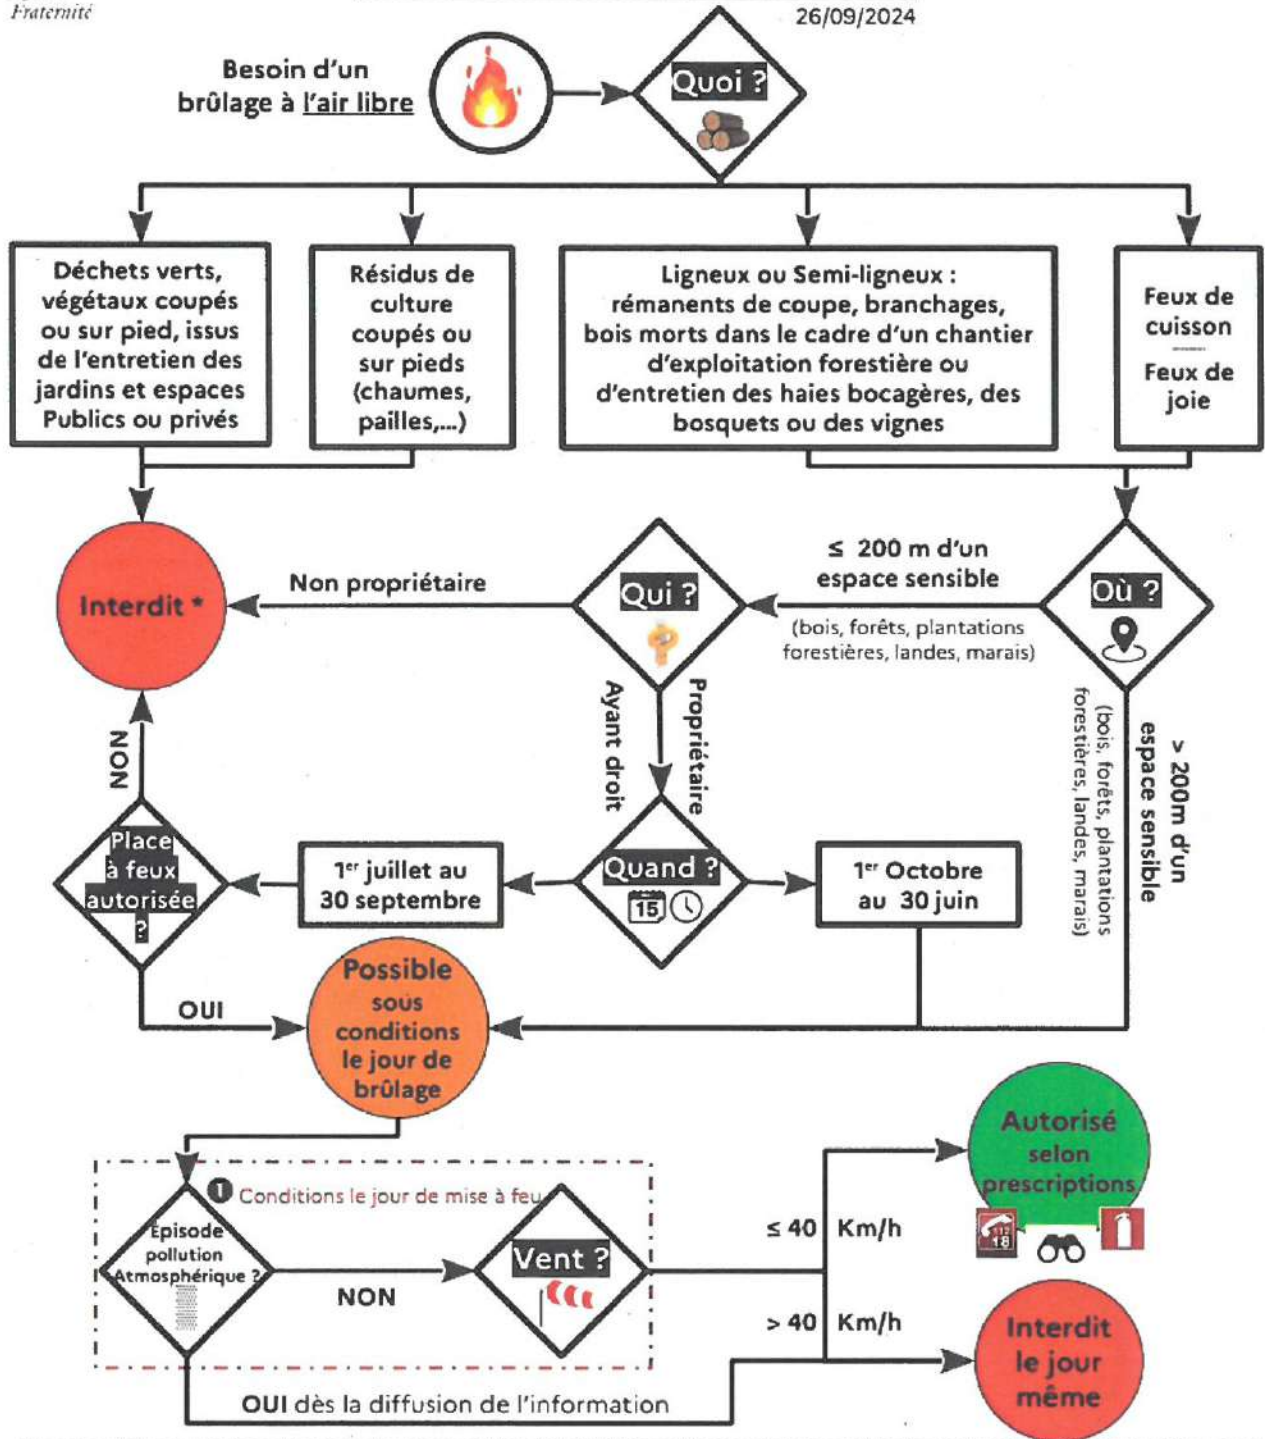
Fraternité

26/09/2024

Besoin d'un brûlage à l'air libre

Quoi ?

Déchets verts, végétaux coupés ou sur pied, issus de l'entretien des jardins et espaces Publics ou privés

Résidus de culture coupés ou sur pieds (chaumes, pailles,...)

Ligneux ou Semi-ligneux : rémanents de coupe, branchages, bois morts dans le cadre d'un chantier d'exploitation forestière ou d'entretien des haies bocagères, des bosquets ou des vignes

Feux de cuisson
Feux de joie

Interdit *

Non propriétaire

Qui ?

≤ 200 m d'un espace sensible
(bois, forêts, plantations forestières, landes, marais)

Où ?

> 200m d'un espace sensible
(bois, forêts, plantations forestières, landes, marais)

Ayant droit

Propriétaire

NON

Place à feux autorisée ?

1$^{er}$ juillet au 30 septembre

Quand ?

15

1$^{er}$ Octobre au 30 juin

OUI

Possible sous conditions le jour de brûlage

1 Conditions le jour de mise à feu

Episode pollution Atmosphérique ?

NON

Vent ?

≤ 40 Km/h

> 40 Km/h

Autorisé selon prescriptions

112
18

Interdit le jour même

OUI dès la diffusion de l'information